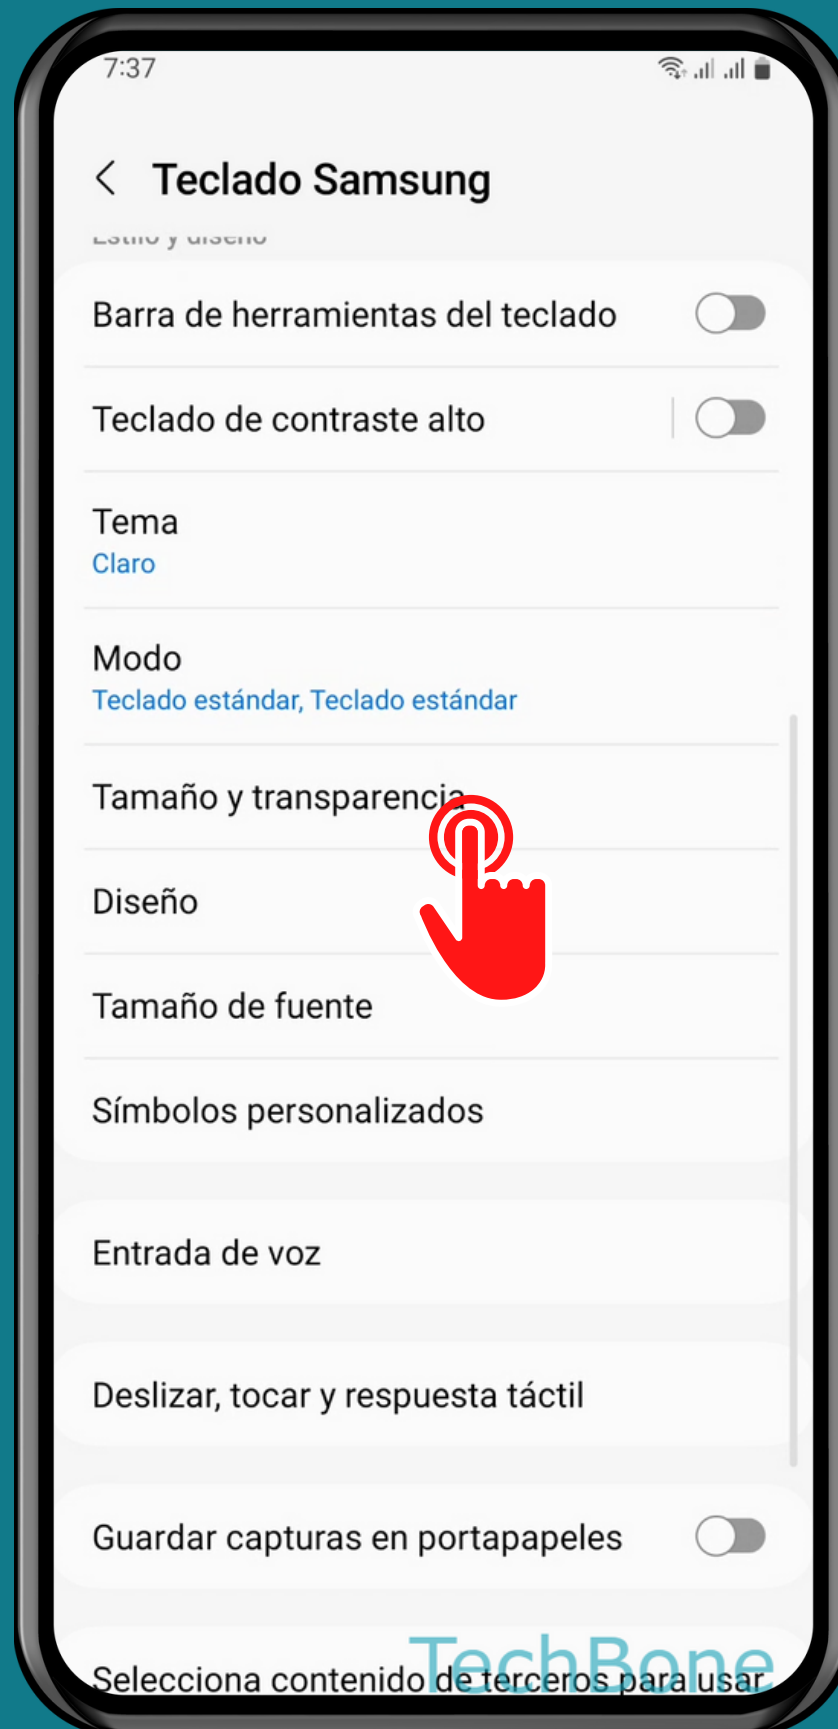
7:37

Teclado Samsung

Estilo y diseño

Barra de herramientas del teclado

Teclado de contraste alto

Tema
Claro

Modo
Teclado estándar, Teclado estándar

Tamaño y transparencia

Diseño

Tamaño de fuente

Símbolos personalizados

Entrada de voz

Deslizar, tocar y respuesta táctil

Guardar capturas en portapapeles

Selecciona contenido de terceros para usar

TechBone